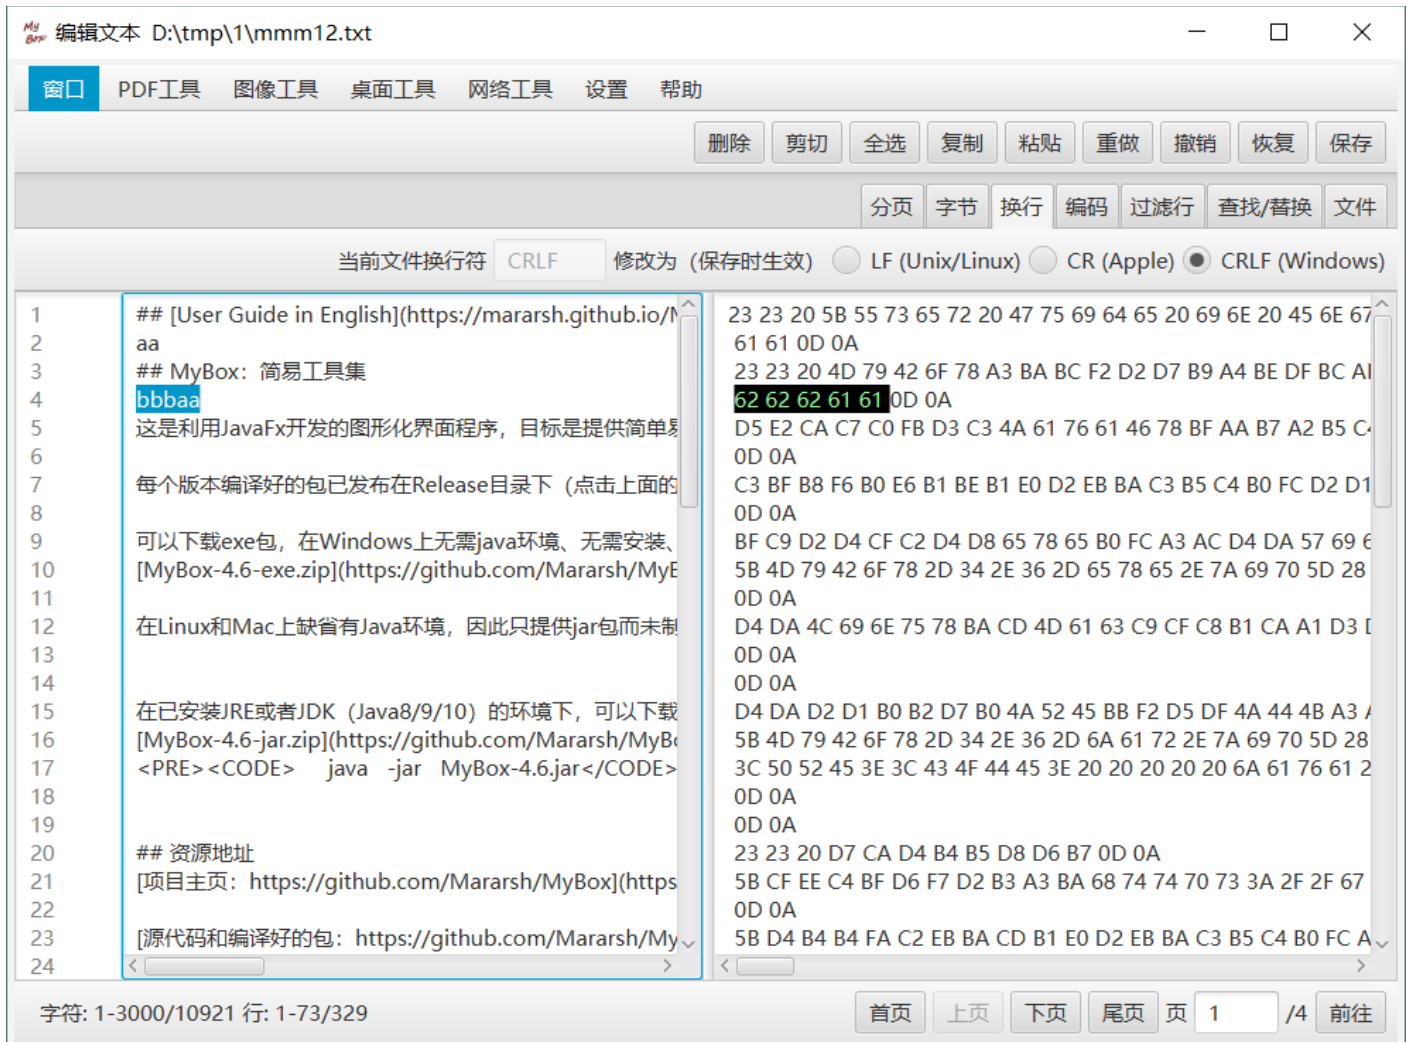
My Box 编辑文本 D:\tmp\1\mmm12.txt

窗口 PDF工具 图像工具 桌面工具 网络工具 设置 帮助

删除 剪切 全选 复制 粘贴 重做 撤销 恢复 保存

分页 字节 换行 编码 过滤行 查找/替换 文件

当前文件换行符 CRLF 修改为（保存时生效） LF (Unix/Linux) CR (Apple) CRLF (Windows)

1 ## [User Guide in English](https://mararsh.github.io/M
2 aa
3 ## MyBox：简易工具集
4 bbbaa
5 这是利用JavaFx开发的图形化界面程序，目标是提供简单易
6
7 每个版本编译好的包已发布在Release目录下（点击上面的
8
9 可以下载exe包，在Windows上无需java环境、无需安装、
10 [MyBox-4.6-exe.zip](https://github.com/Mararsh/MyB
11
12 在Linux和Mac上缺省有Java环境，因此只提供jar包而未制
13
14
15 在已安装JRE或者JDK（Java8/9/10）的环境下，可以下载
16 [MyBox-4.6-jar.zip](https://github.com/Mararsh/MyBo
17 <PRE><CODE> java -jar MyBox-4.6.jar</CODE>
18
19
20 ## 资源地址
21 [项目主页：https://github.com/Mararsh/MyBox](https
22
23 [源代码和编译好的包：https://github.com/Mararsh/My
24

23 23 20 5B 55 73 65 72 20 47 75 69 64 65 20 69 6E 20 45 6E 67
61 61 0D 0A
23 23 20 4D 79 42 6F 78 A3 BA BC F2 D2 D7 B9 A4 BE DF BC AF
62 62 62 61 61 0D 0A
D5 E2 CA C7 C0 FB D3 C3 4A 61 76 61 46 78 BF AA B7 A2 B5 C4
0D 0A
C3 BF B8 F6 B0 E6 B1 BE B1 E0 D2 EB BA C3 B5 C4 B0 FC D2 D1
0D 0A
BF C9 D2 D4 CF C2 D4 D8 65 78 65 B0 FC A3 AC D4 DA 57 69 6
5B 4D 79 42 6F 78 2D 34 2E 36 2D 65 78 65 2E 7A 69 70 5D 28
0D 0A
D4 DA 4C 69 6E 75 78 BA CD 4D 61 63 C9 CF C8 B1 CA A1 D3 D
0D 0A
0D 0A
D4 DA D2 D1 B0 B2 D7 B0 4A 52 45 BB F2 D5 DF 4A 44 4B A3 A
5B 4D 79 42 6F 78 2D 34 2E 36 2D 6A 61 72 2E 7A 69 70 5D 28
3C 50 52 45 3E 3C 43 4F 44 45 3E 20 20 20 20 20 6A 61 76 61 2
0D 0A
0D 0A
23 23 20 D7 CA D4 B4 B5 D8 D6 B7 0D 0A
5B CF EE C4 BF D6 F7 D2 B3 A3 BA 68 74 74 70 73 3A 2F 2F 67
0D 0A
5B D4 B4 B4 FA C2 EB BA CD B1 E0 D2 EB BA C3 B5 C4 B0 FC A

字符: 1-3000/10921 行: 1-73/329 首页 上页 下页 尾页 页 1 /4 前往